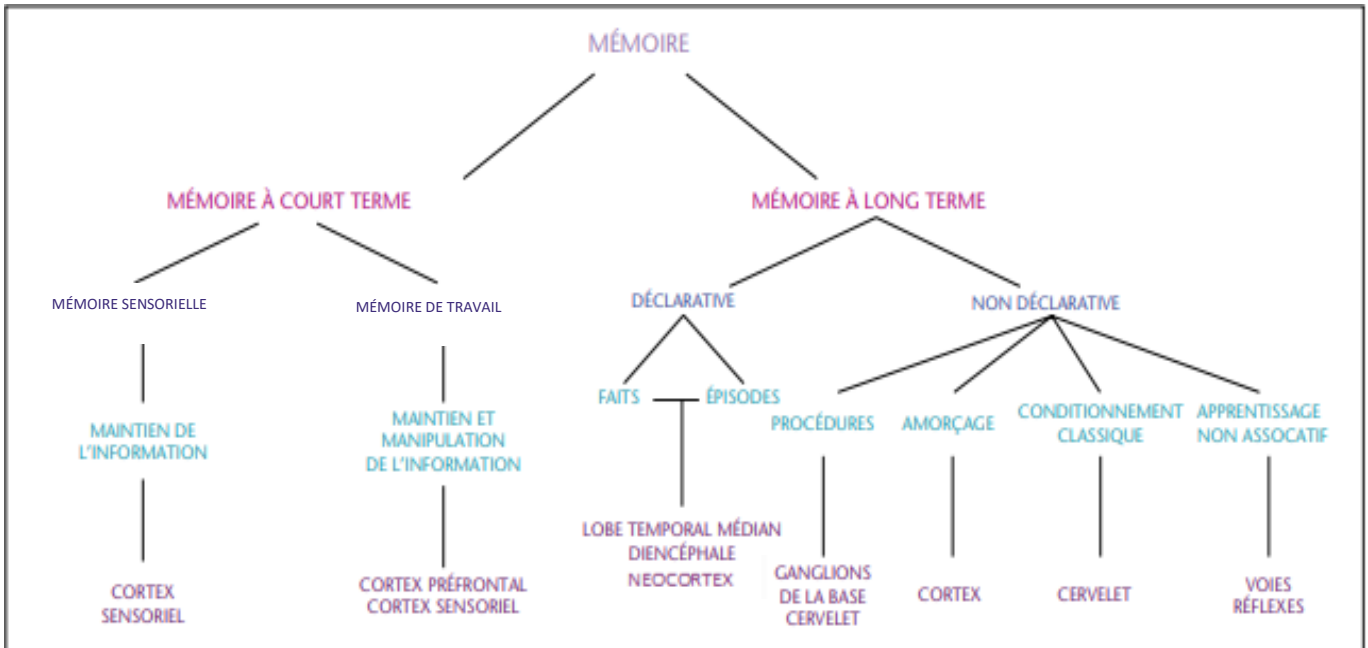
MÉMOIRE

MÉMOIRE À COURT TERME

MÉMOIRE À LONG TERME

MÉMOIRE SENSORIELLE

MÉMOIRE DE TRAVAIL

DÉCLARATIVE

NON DÉCLARATIVE

MAINTIEN DE L'INFORMATION

CORTEX SENSORIEL

MAINTIEN ET MANIPULATION DE L'INFORMATION

CORTEX PRÉFRONTAL CORTEX SENSORIEL

FAITS

ÉPISODES

LOBE TEMPORAL MÉDIAN DIENCÉPHALE NEOCORTEX

PROCÉDURES

GANGLIONS DE LA BASE CERVELET

AMORÇAGE

CORTEX

CONDITIONNEMENT CLASSIQUE

CERVELET

APPRENTISSAGE NON ASSOCATIF

VOIES RÉFLEXES